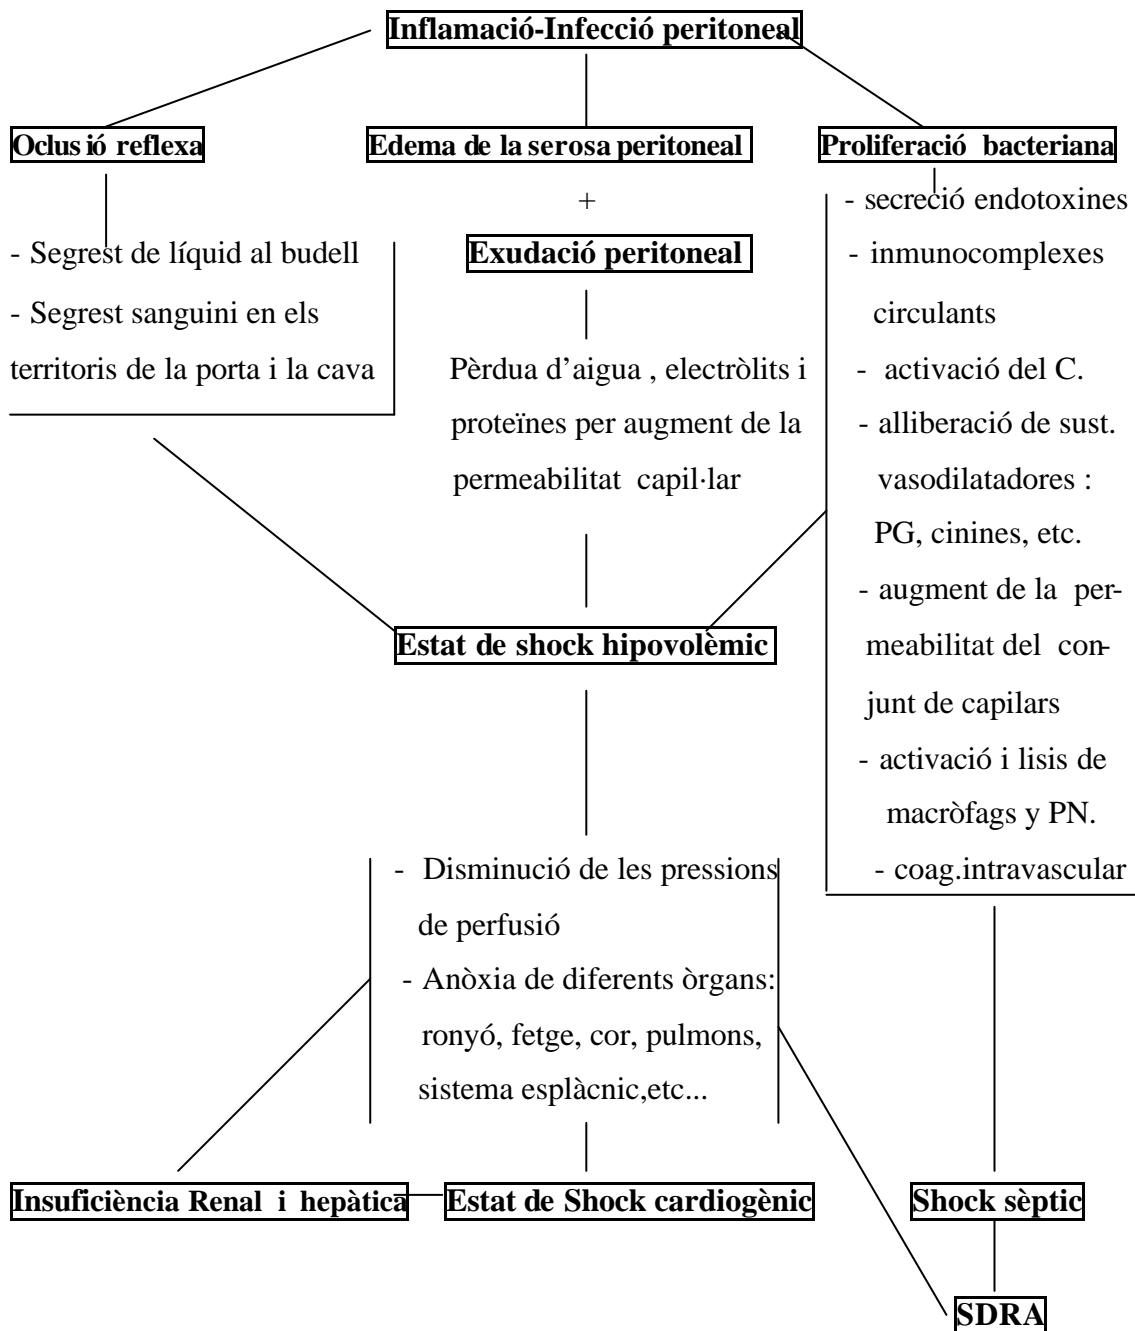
Inflamació-Infecció peritoneal

Oclusió reflexa

- Segrest de líquid al budell
- Segrest sanguini en els territoris de la porta i la cava

Edema de la serosa peritoneal

+

Exudació peritoneal

Pèrdua d'aigua , electròlits i proteïnes per augment de la permeabilitat capil·lar

Proliferació bacteriana

- secreció endotoxines
- inmunocomplexes circulants
- activació del C.
- alliberació de sust. vasodilatadores : PG, cinines, etc.
- augment de la permeabilitat del conjunt de capilars
- activació i lisis de macròfags y PN.
- coag.intravascular

Estat de shock hipovolèmic

- Disminució de les pressions de perfusió
- Anòxia de diferents òrgans: ronyó, fetge, cor, pulmons, sistema esplàcnic,etc...

Insuficiència Renal i hepàtica

Estat de Shock cardiogènic

Shock sèptic

SDRA